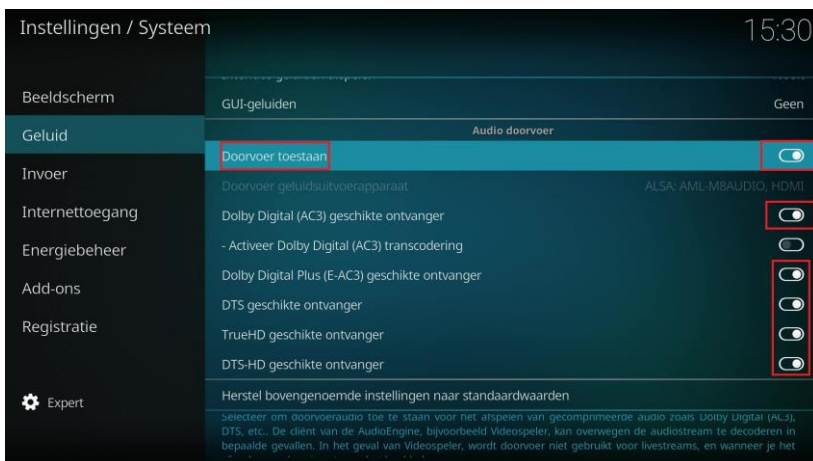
Instellingen / Systeem

15:30

Beeldscherm

Geluid

Invoer

Internettoegang

Energiebeheer

Add-ons

Registratie

Expert

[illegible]

GUI-geluiden
Geen

Audio doorvoer

Doorvoer toestaan

Doorvoer geluidsuitvoerapparaat
ALSA: AML-M8AUDIO, HDMI

Dolby Digital (AC3) geschikte ontvanger

- Activeer Dolby Digital (AC3) transcodering

Dolby Digital Plus (E-AC3) geschikte ontvanger

DTS geschikte ontvanger

TrueHD geschikte ontvanger

DTS-HD geschikte ontvanger

Herstel bovengenoemde instellingen naar standaardwaarden

Selecteer om doorvoeraudio toe te staan voor het afspelen van gecomprimeerde audio zoals Dolby Digital (AC3), DTS, etc.. De cliënt van de AudioEngine, bijvoorbeeld Videospeler, kan overwegen de audiostream te decoderen in bepaalde gevallen. In het geval van Videospeler, wordt doorvoer niet gebruikt voor livestreams, en wanneer je het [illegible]